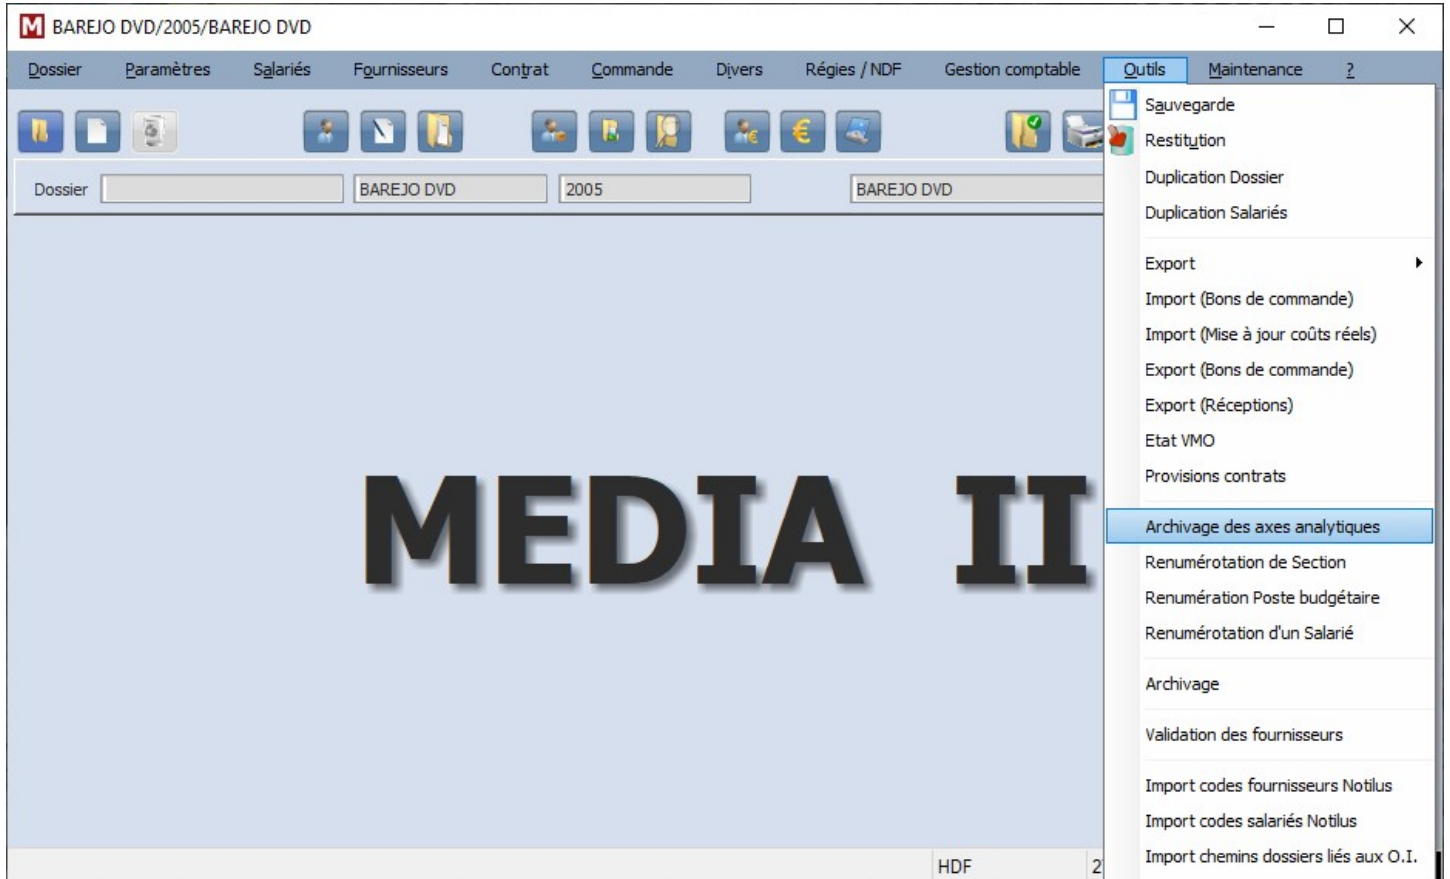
BAREJO DVD/2005/BAREJO DVD

Dossier Paramètres Salariés Fournisseurs Contrat Commande Divers Régies / NDF Gestion comptable Outils Maintenance ?

Dossier BAREJO DVD 2005 BAREJO DVD

MEDIA II

Sauvegarde
Restitution
Duplication Dossier
Duplication Salariés
Export
Import (Bons de commande)
Import (Mise à jour coûts réels)
Export (Bons de commande)
Export (Réceptions)
Etat VMO
Provisions contrats
Archivage des axes analytiques
Renumérotation de Section
Renumération Poste budgétaire
Renumérotation d'un Salarié
Archivage
Validation des fournisseurs
Import codes fournisseurs Notilus
Import codes salariés Notilus
Import chemins dossiers liés aux O.I.

HDF 2